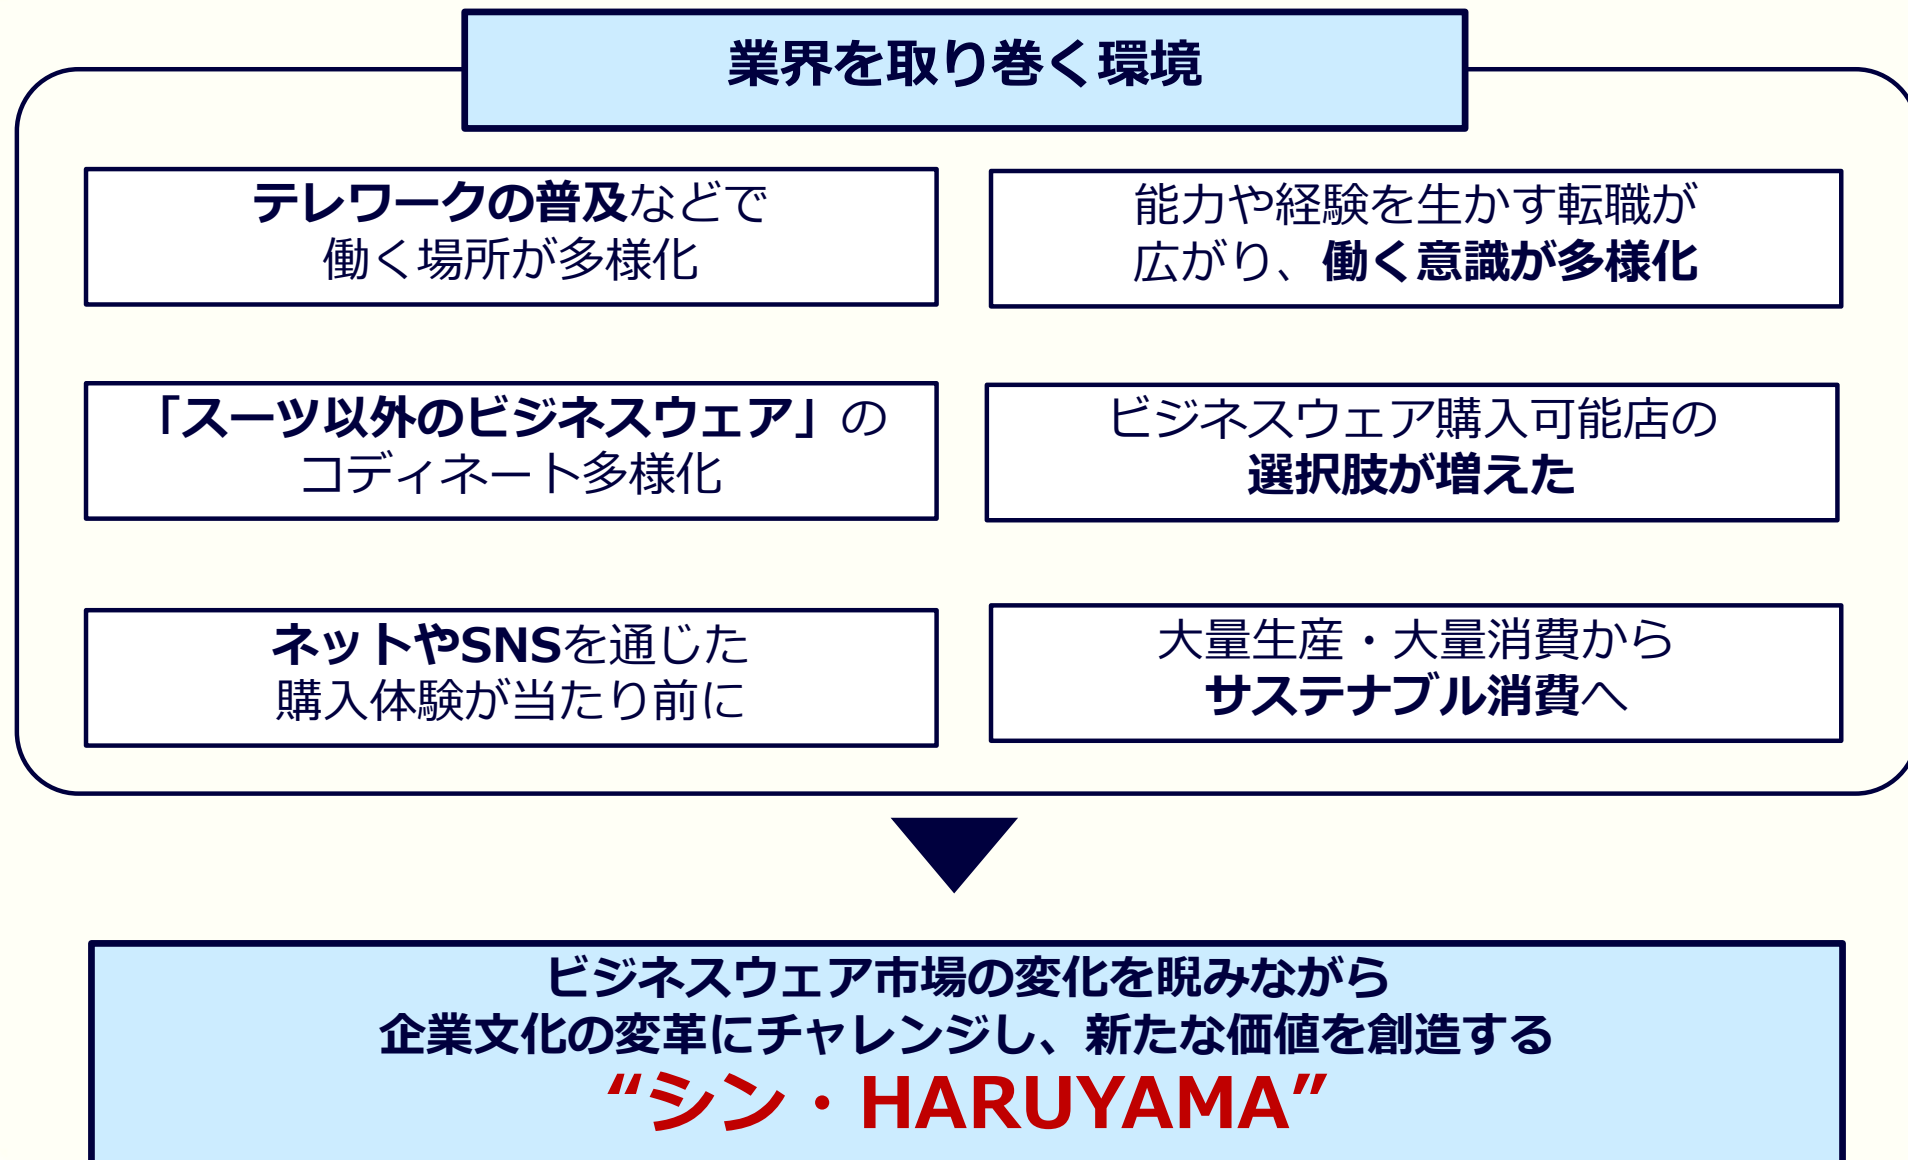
業界を取り巻く環境

テレワークの普及などで
働く場所が多様化

能力や経験を生かす転職が
広がり、働く意識が多様化

「スーツ以外のビジネスウェア」の
コディネート多様化

ビジネスウェア購入可能店の
選択肢が増えた

ネットやSNSを通じた
購入体験が当たり前に

大量生産・大量消費から
サステナブル消費へ

ビジネスウェア市場の変化を睨みながら
企業文化の変革にチャレンジし、新たな価値を創造する
“シン・HARUYAMA”